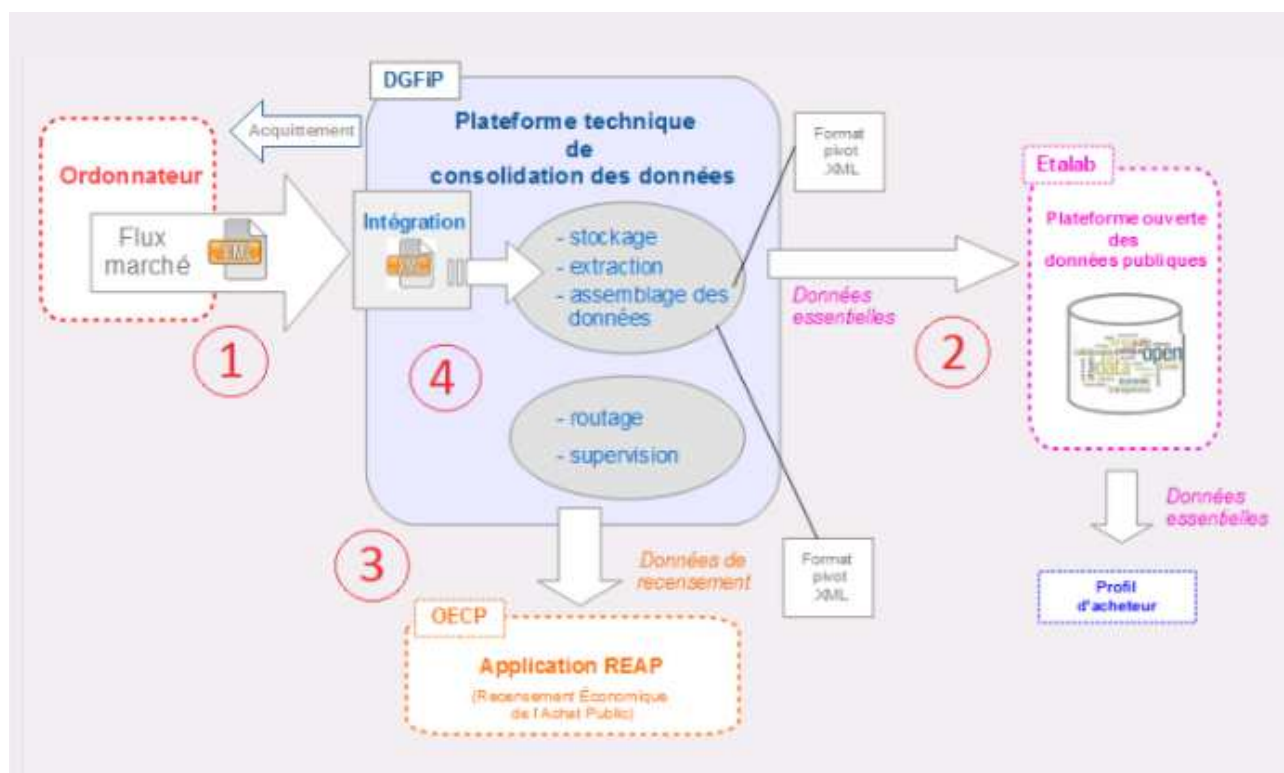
DGFiP

Acquittement

Ordonnateur

Flux marché

XML

Plateforme technique de consolidation des données

Intégration

XML

Format pivot XML

- stockage
- extraction
- assemblage des données

Données essentielles

Etalab

Plateforme ouverte des données publiques

open data

1

4

2

- routage
- supervision

Données essentielles

3

Données de recensement

Format pivot XML

Profil d'acheteur

OECP

Application REAP

(Recensement Économique de l'Achat Public)